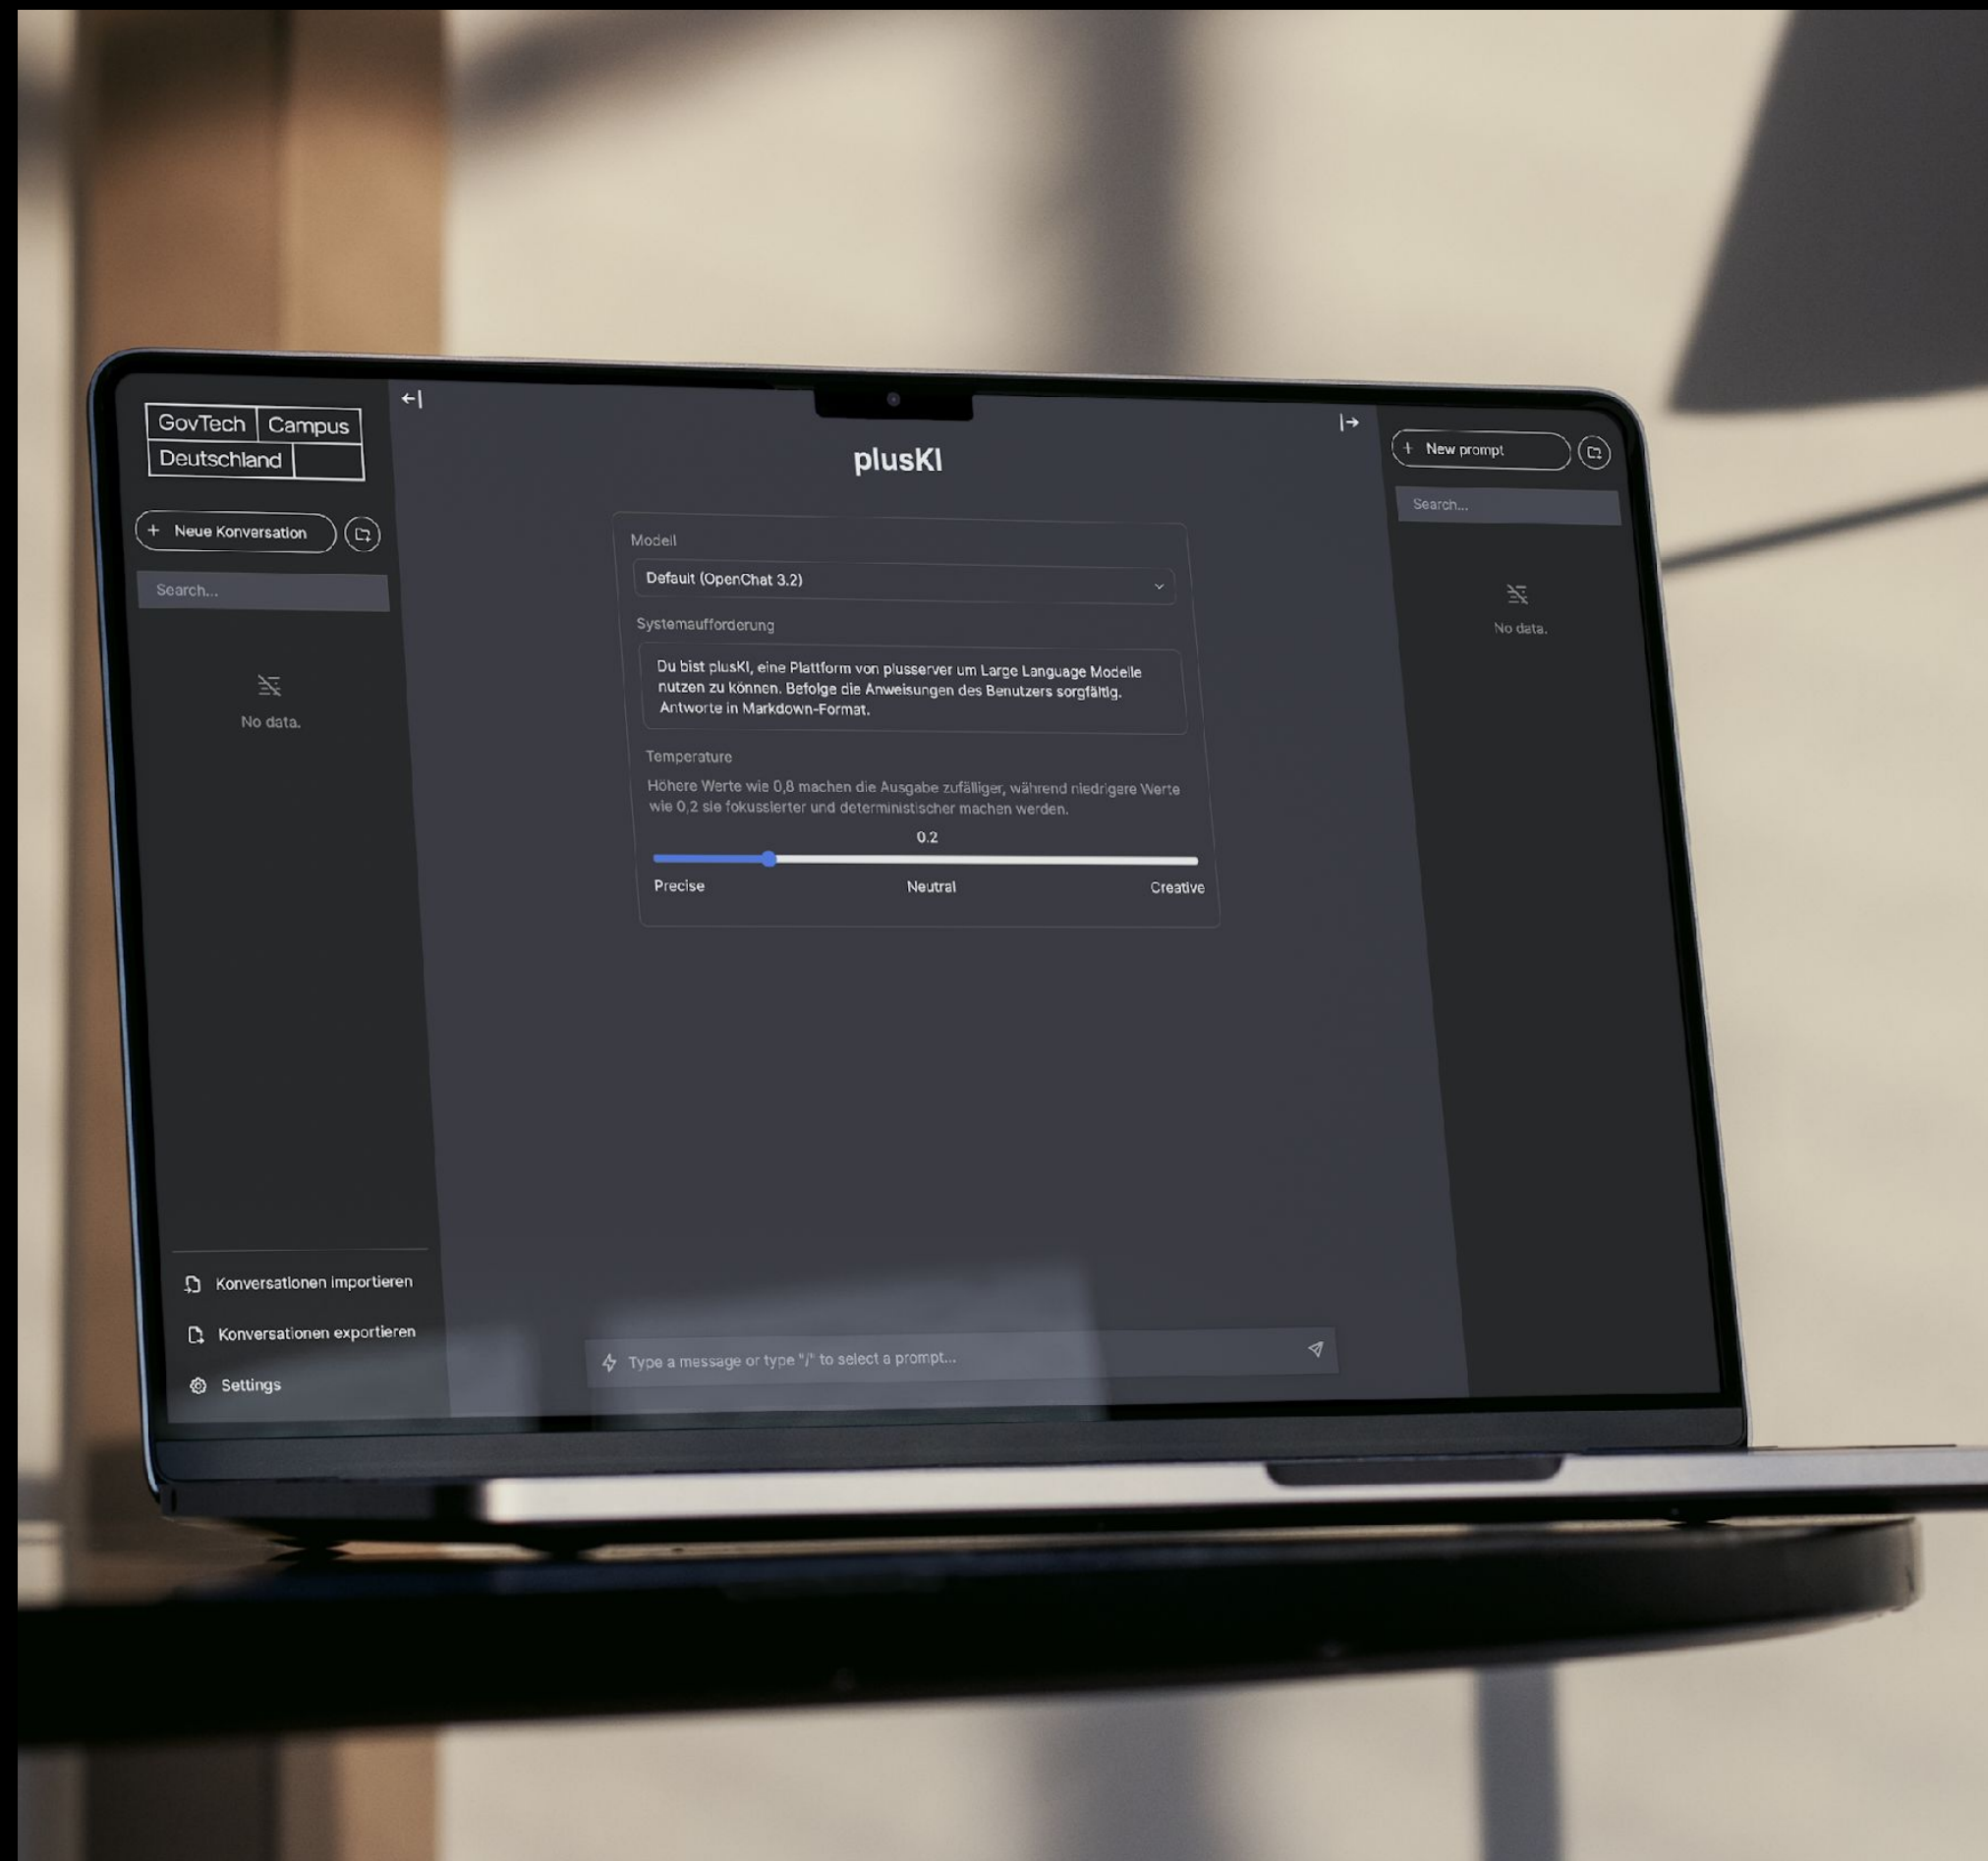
GovTech Campus
Deutschland

+ Neue Konversation

Search...

No data.

Konversationen importieren

Konversationen exportieren

Settings

pluskI

Modell

Default (OpenChat 3.2)

Systemaufforderung

Du bist plusKI, eine Plattform von plusserver um Large Language Modelle nutzen zu können. Befolge die Anweisungen des Benutzers sorgfältig. Antworte in Markdown-Format.

Temperature

Höhere Werte wie 0,8 machen die Ausgabe zufälliger, während niedrigere Werte wie 0,2 sie fokussierter und deterministischer machen werden.

0.2

Precise Neutral Creative

Type a message or type "/" to select a prompt...

+ New prompt

Search...

No data.